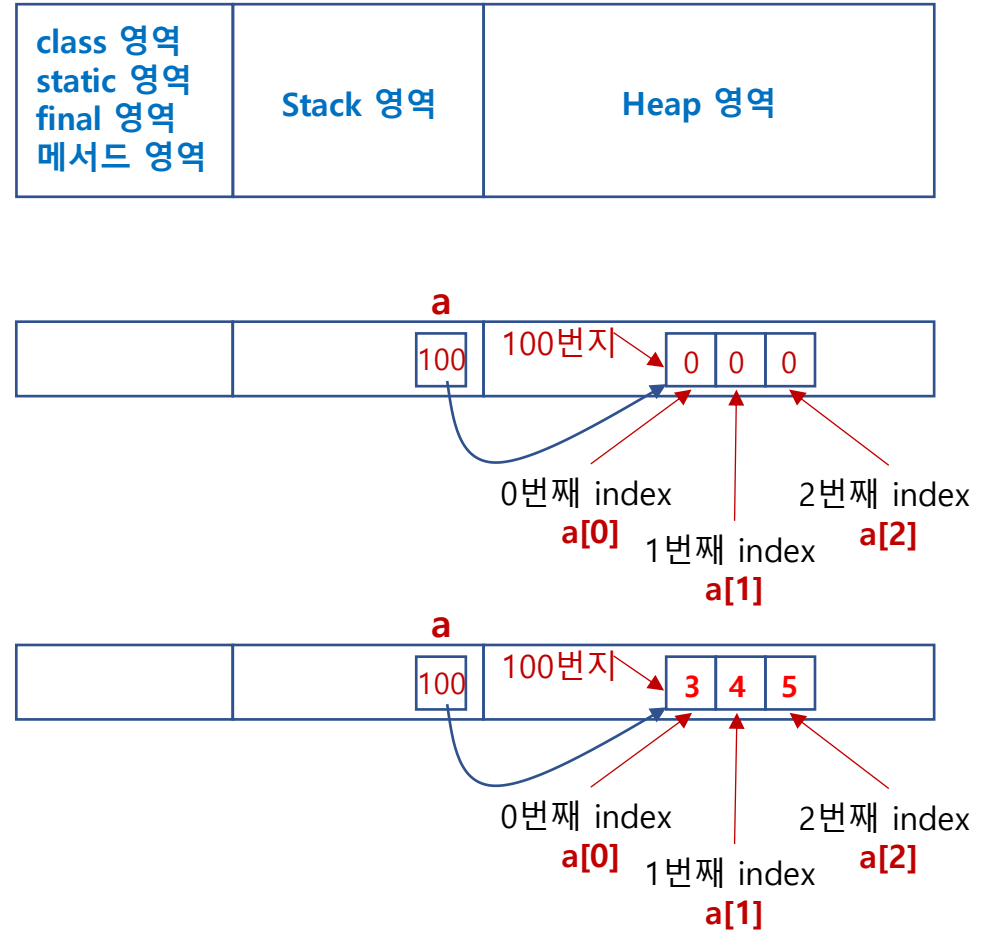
| class 영역 static 영역 final 영역 메서드 영역 | Stack 영역 | Heap 영역 |
|---|---|---|

a

100

100번지

0 0 0

0번째 index
a[0]

1번째 index
a[1]

2번째 index
a[2]

a

100

100번지

3 4 5

0번째 index
a[0]

1번째 index
a[1]

2번째 index
a[2]